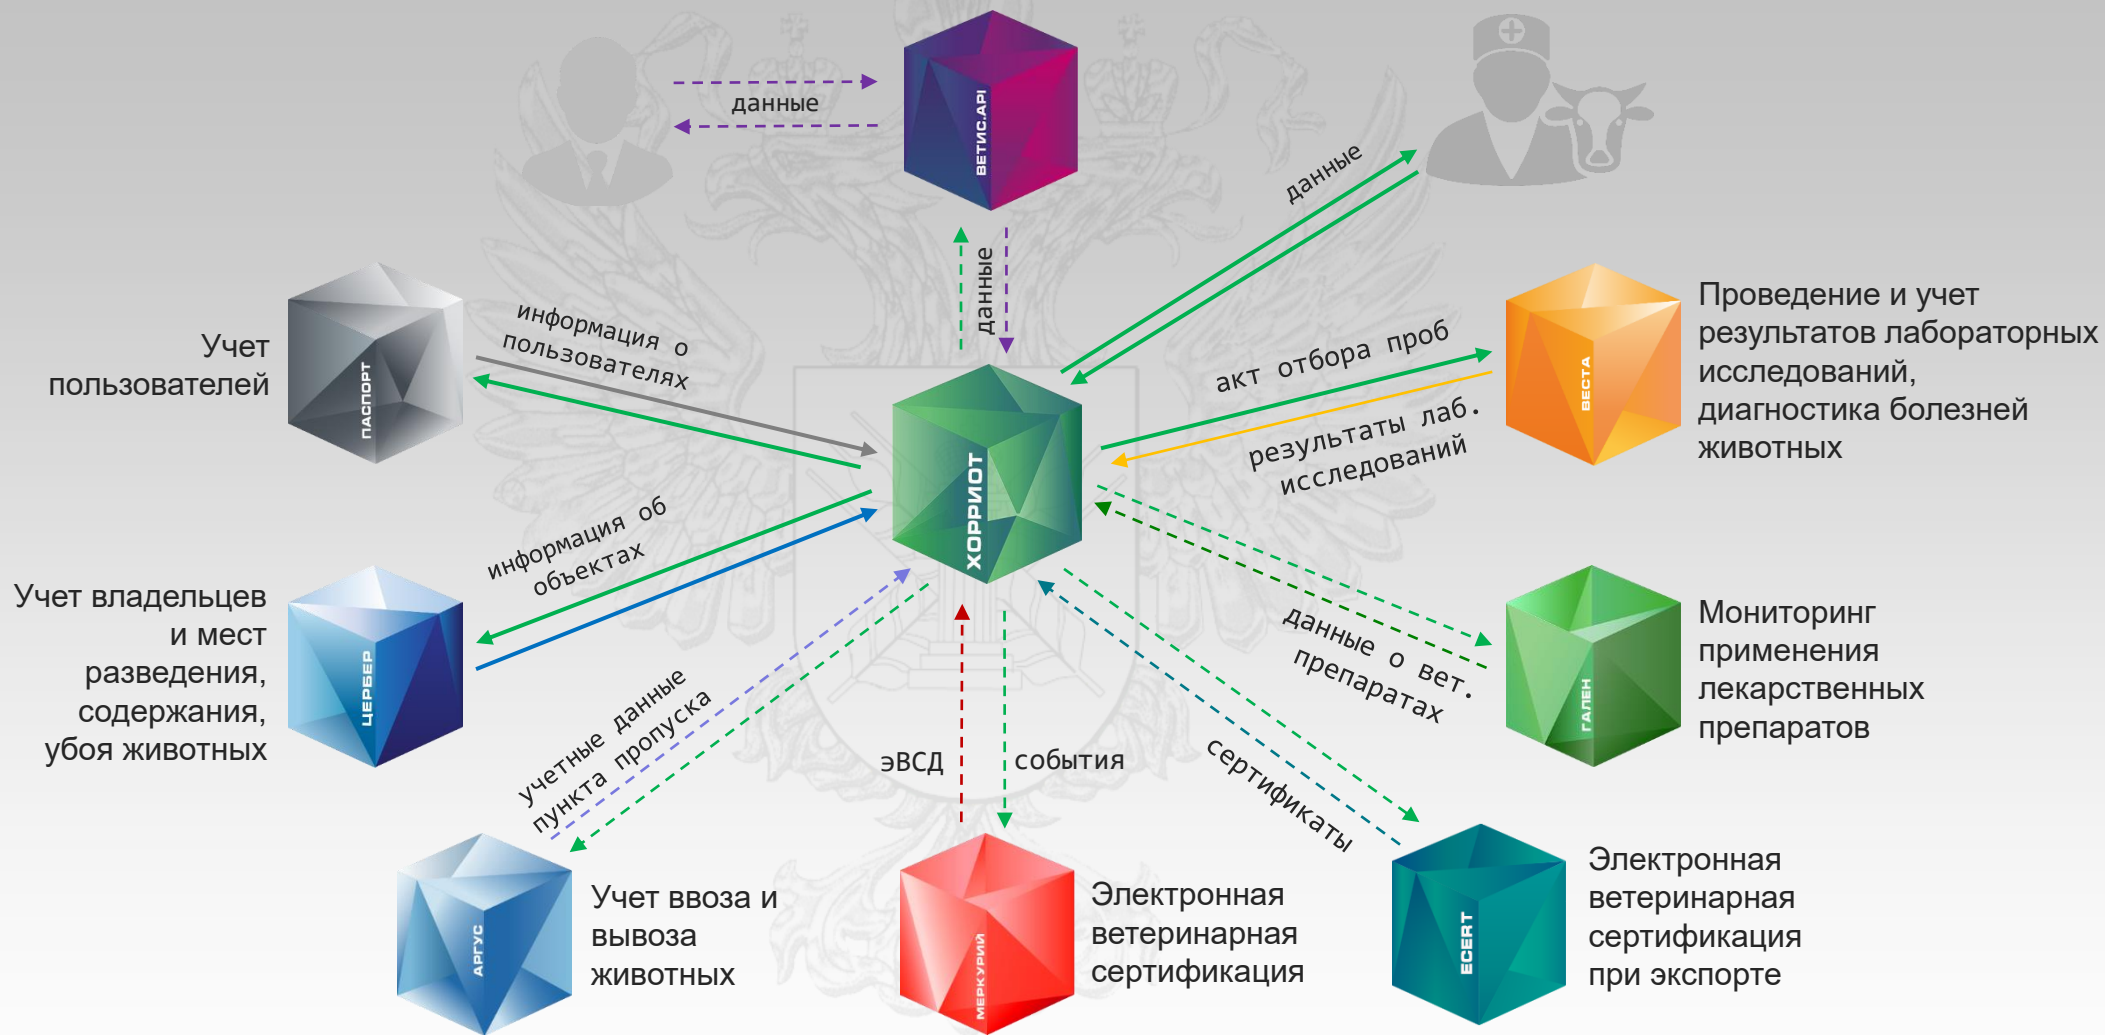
данные

ВЕТИС.API

данные

данные

Учет пользователей

ПАСПОРТ

информация о пользователях

ХОРРИОТ

акт отбора проб

результаты лаб. исследований

ВЕСТА

Проведение и учет результатов лабораторных исследований, диагностика болезней животных

информация об объектах

Учет владельцев и мест разведения, содержания, убоя животных

ЦЕРБЕР

данные о вет. препаратах

ГАЛЕН

Мониторинг применения лекарственных препаратов

учетные данные пункта пропуска

эВСД

события

сертификаты

АРГУС

Учет ввоза и вывоза животных

МЕРКУРИЙ

Электронная ветеринарная сертификация

ECERT

Электронная ветеринарная сертификация при экспорте